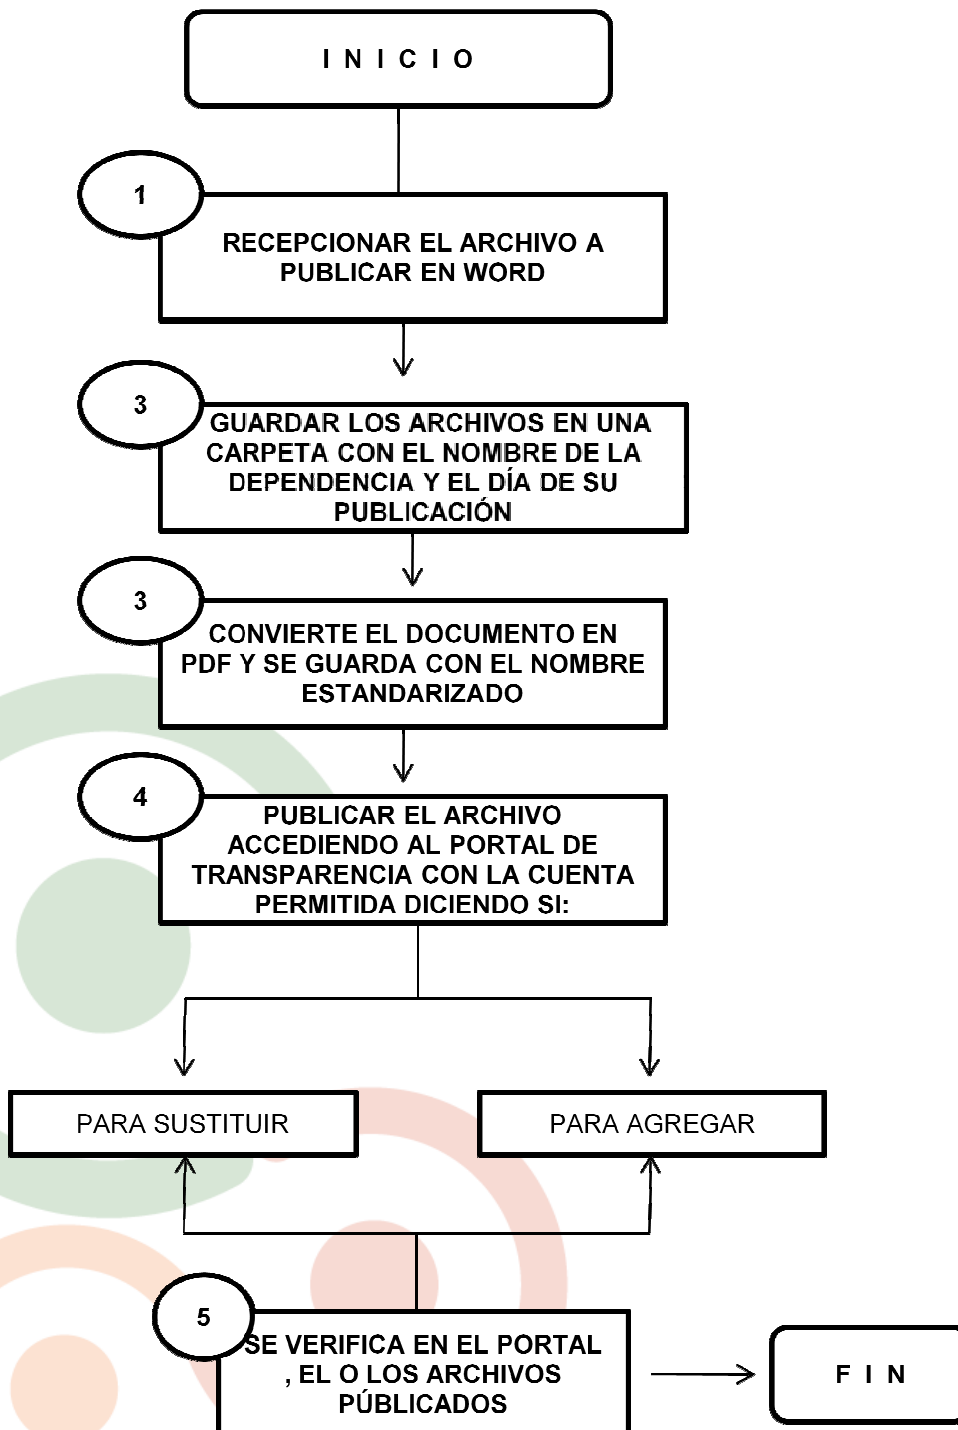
INICIO

1

RECEPCIONAR EL ARCHIVO A PUBLICAR EN WORD

3

GUARDAR LOS ARCHIVOS EN UNA CARPETA CON EL NOMBRE DE LA DEPENDENCIA Y EL DÍA DE SU PUBLICACIÓN

3

CONVIERTE EL DOCUMENTO EN PDF Y SE GUARDA CON EL NOMBRE ESTANDARIZADO

4

PUBLICAR EL ARCHIVO ACCEDIENDO AL PORTAL DE TRANSPARENCIA CON LA CUENTA PERMITIDA DICIENDO SI:

PARA SUSTITUIR

PARA AGREGAR

5

SE VERIFICA EN EL PORTAL , EL O LOS ARCHIVOS PÚBLICADOS

FIN